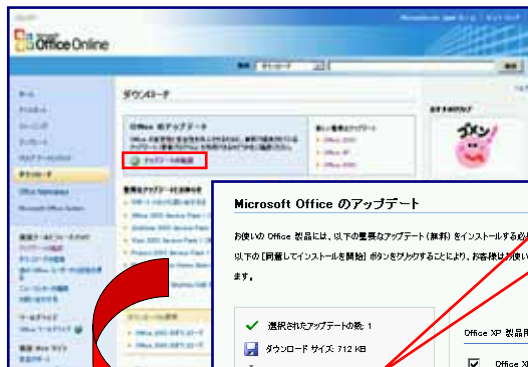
Office Online

ダウンロード

Office のアップデート

アップデートの確認

ゴメン

Office Marketplace

Microsoft Office System

Microsoft Office のアップデート

お使いの Office 製品には、以下の重要なアップデート (無料) をインストールする必

以下の [同意してインストールを開始] ボタンをクリックすることにより、お客様がお使い

ます。

選択されたアップデートの数: 1

ダウンロード サイズ: 712 KB

Office XP 製品

Office X